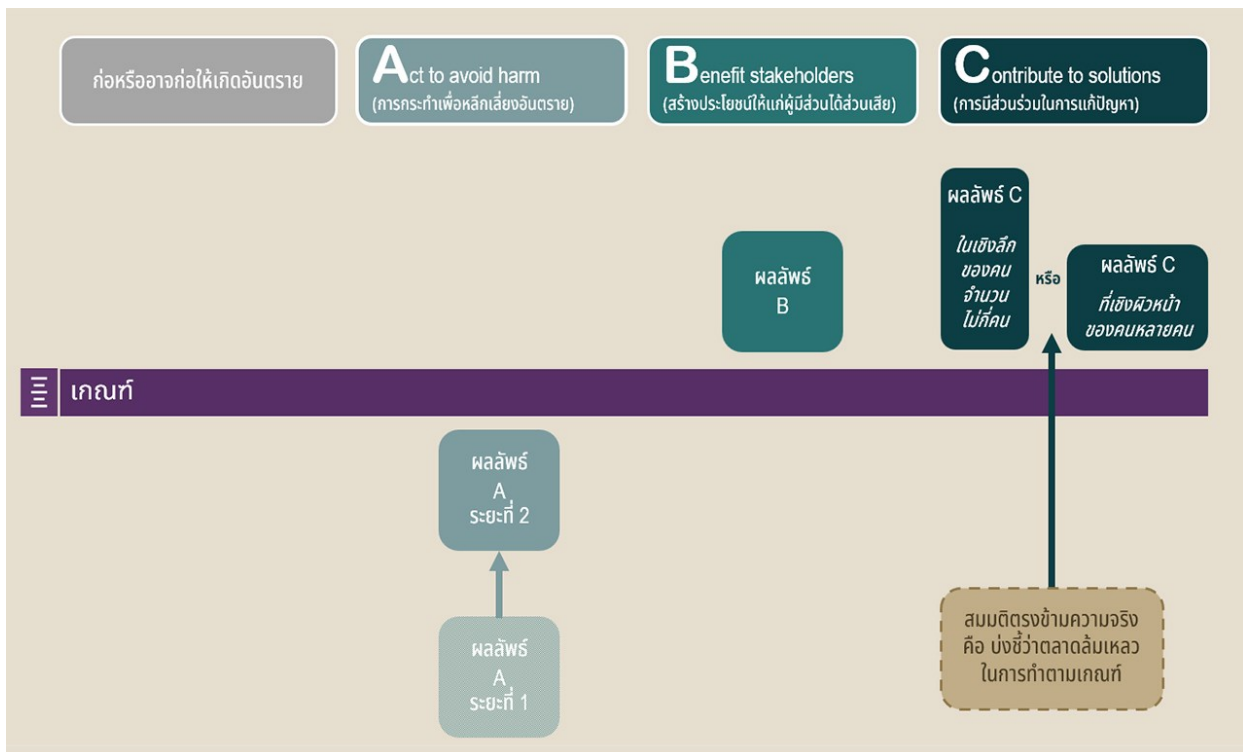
ก่อหรืออาจก่อให้เกิดอันตราย

Act to avoid harm
(การกระทำเพื่อหลีกเลี่ยงอันตราย)

Benefit stakeholders
(สร้างประโยชน์ให้แก่ผู้มีส่วนได้ส่วนเสีย)

Contribute to solutions
(การมีส่วนร่วมในการแก้ปัญหา)

ผลลัพธ์ C
ในเชิงลึกของคนจำนวนไม่กี่คน

หรือ

ผลลัพธ์ C
ที่เชิงผิวหน้าของคนหลายคน

ผลลัพธ์ B

เกณฑ์

ผลลัพธ์ A ระยะที่ 2

ผลลัพธ์ A ระยะที่ 1

สมมติตรงข้ามความจริง คือ บ่งชี้ว่าตลาดล้มเหลวในการทำตามเกณฑ์